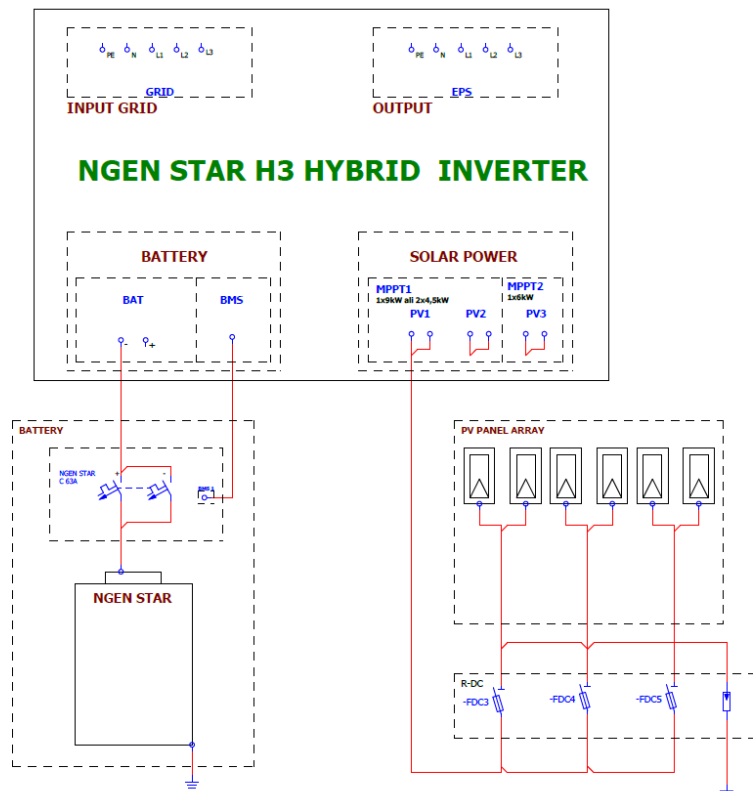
PE N L1 L2 L3

GRID

INPUT GRID

PE N L1 L2 L3

EPS

OUTPUT

NGEN STAR H3 HYBRID INVERTER

BATTERY

BAT

BMS

- +

SOLAR POWER

MPPT1
1x9kW ali 2x4,5kW

MPPT2
1x6kW

PV1 PV2 PV3

BATTERY

NGEN STAR
C 63A

+ -

BMS

NGEN STAR

PV PANEL ARRAY

R-DC

-FDC3

-FDC4

-FDC5